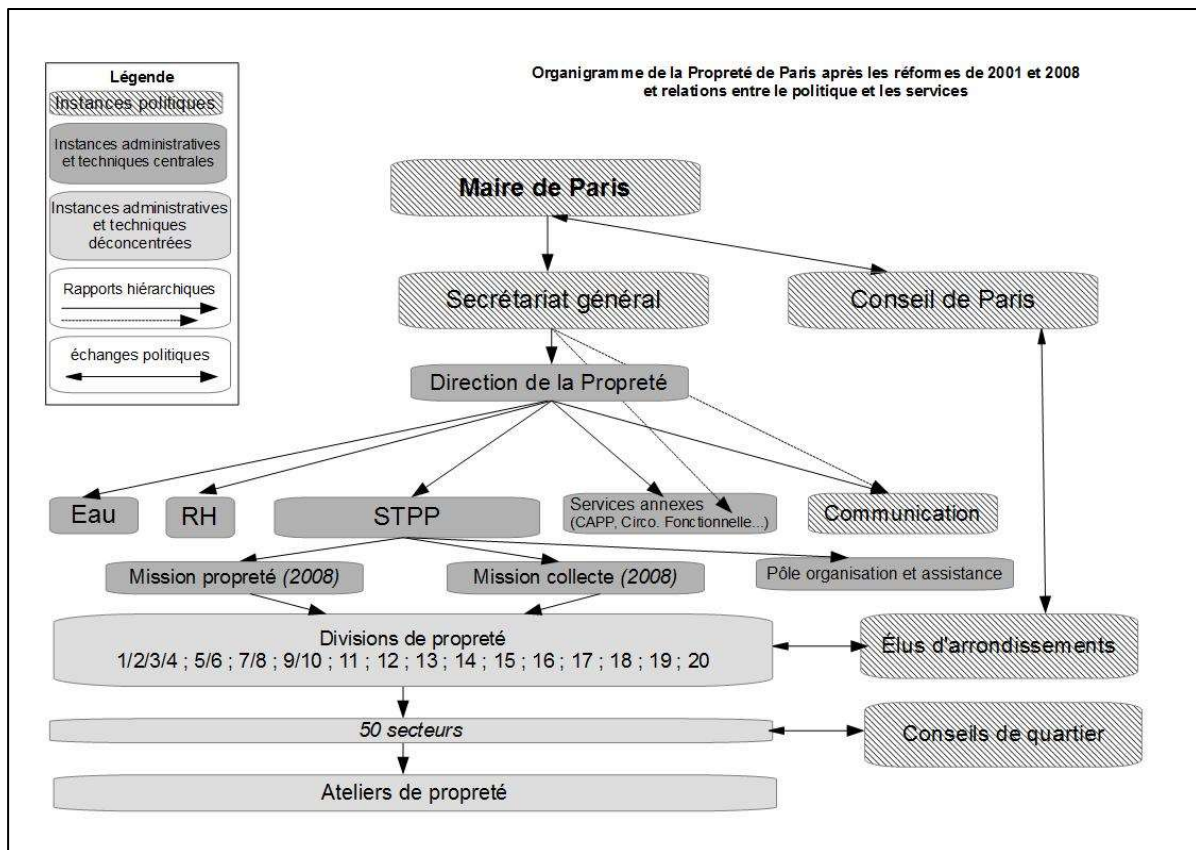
Légende
Instances politiques
Instances administratives et techniques centrales
Instances administratives et techniques déconcentrées
Rapports hiérarchiques
échanges politiques

Organigramme de la Propreté de Paris après les réformes de 2001 et 2008
et relations entre le politique et les services

Maire de Paris

Secrétariat général

Conseil de Paris

Direction de la Propreté

Eau

RH

STPP

Services annexes (CAPP, Circo. Fonctionnelle...)

Communication

Mission propreté *(2008)*

Mission collecte *(2008)*

Pôle organisation et assistance

Divisions de propreté
1/2/3/4 ; 5/6 ; 7/8 ; 9/10 ; 11 ; 12 ; 13 ; 14 ; 15 ; 16 ; 17 ; 18 ; 19 ; 20

Élus d'arrondissements

*50 secteurs*

Conseils de quartier

Ateliers de propreté